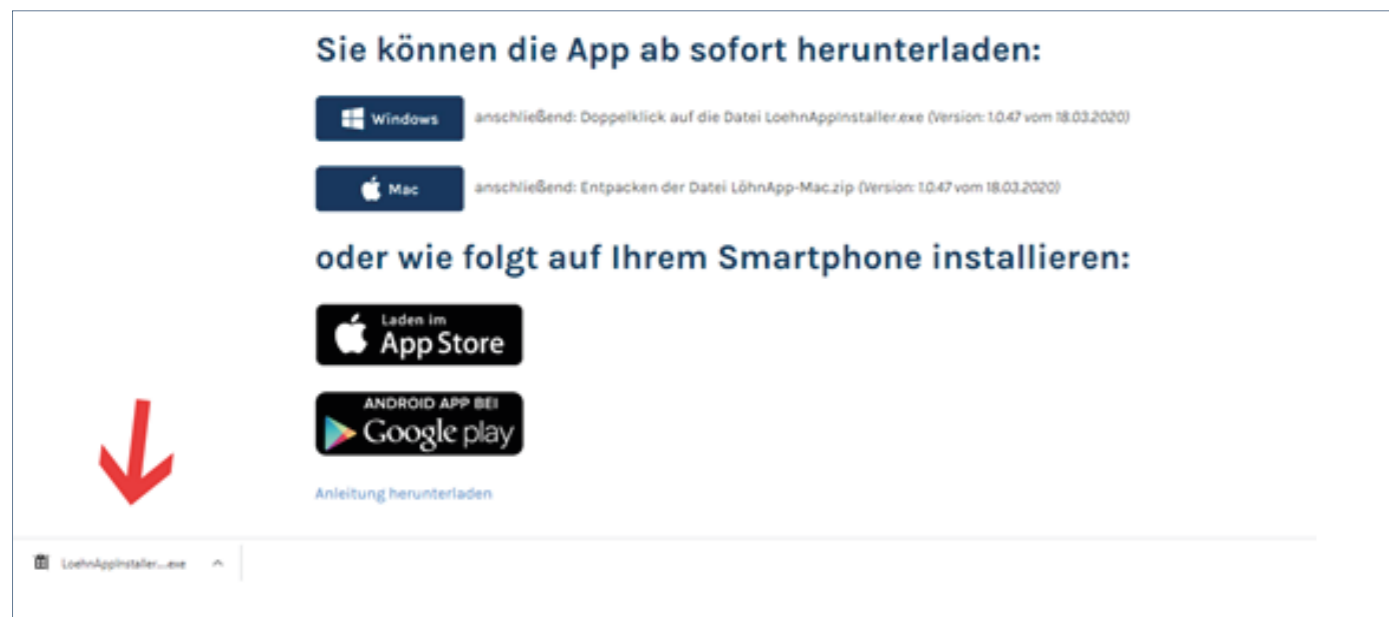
Sie können die App ab sofort herunterladen:

Windows anschließend: Doppelklick auf die Datei LoehnAppInstaller.exe (Version: 1.0.47 vom 18.03.2020)

Mac anschließend: Entpacken der Datei LöhnApp-Mac.zip (Version: 1.0.47 vom 18.03.2020)

oder wie folgt auf Ihrem Smartphone installieren:

Laden im App Store

ANDROID APP BEI Google play

Anleitung herunterladen

LoehnAppInstaller....exe